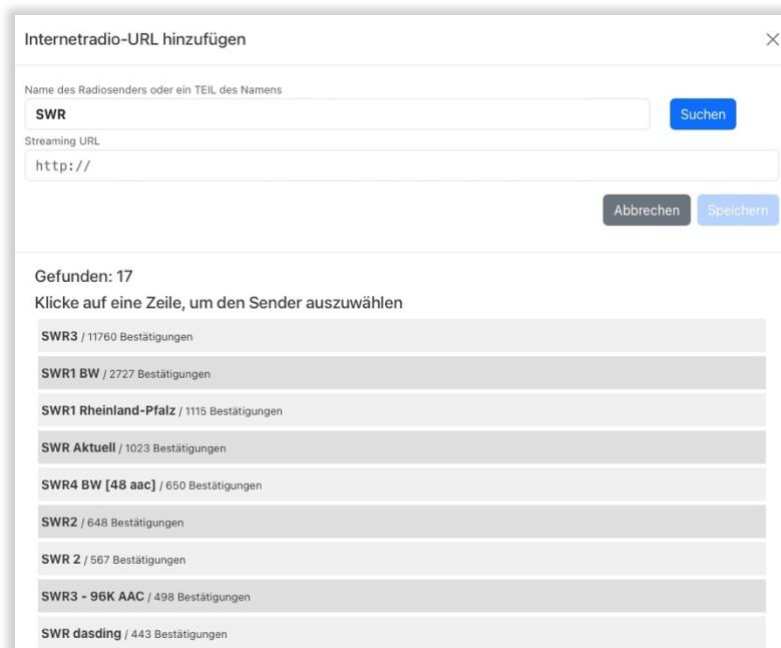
Internetradio-URL hinzufügen

×

Name des Radiosenders oder ein TEIL des Namens

SWR

Suchen

Streaming URL

http://

Abbrechen

Speichern

Gefunden: 17

Klicke auf eine Zeile, um den Sender auszuwählen

**SWR3** / 11760 Bestätigungen

**SWR1 BW** / 2727 Bestätigungen

**SWR1 Rheinland-Pfalz** / 1115 Bestätigungen

**SWR Aktuell** / 1023 Bestätigungen

**SWR4 BW [48 aac]** / 650 Bestätigungen

**SWR2** / 648 Bestätigungen

**SWR 2** / 567 Bestätigungen

**SWR3 - 96K AAC** / 498 Bestätigungen

**SWR dasding** / 443 Bestätigungen